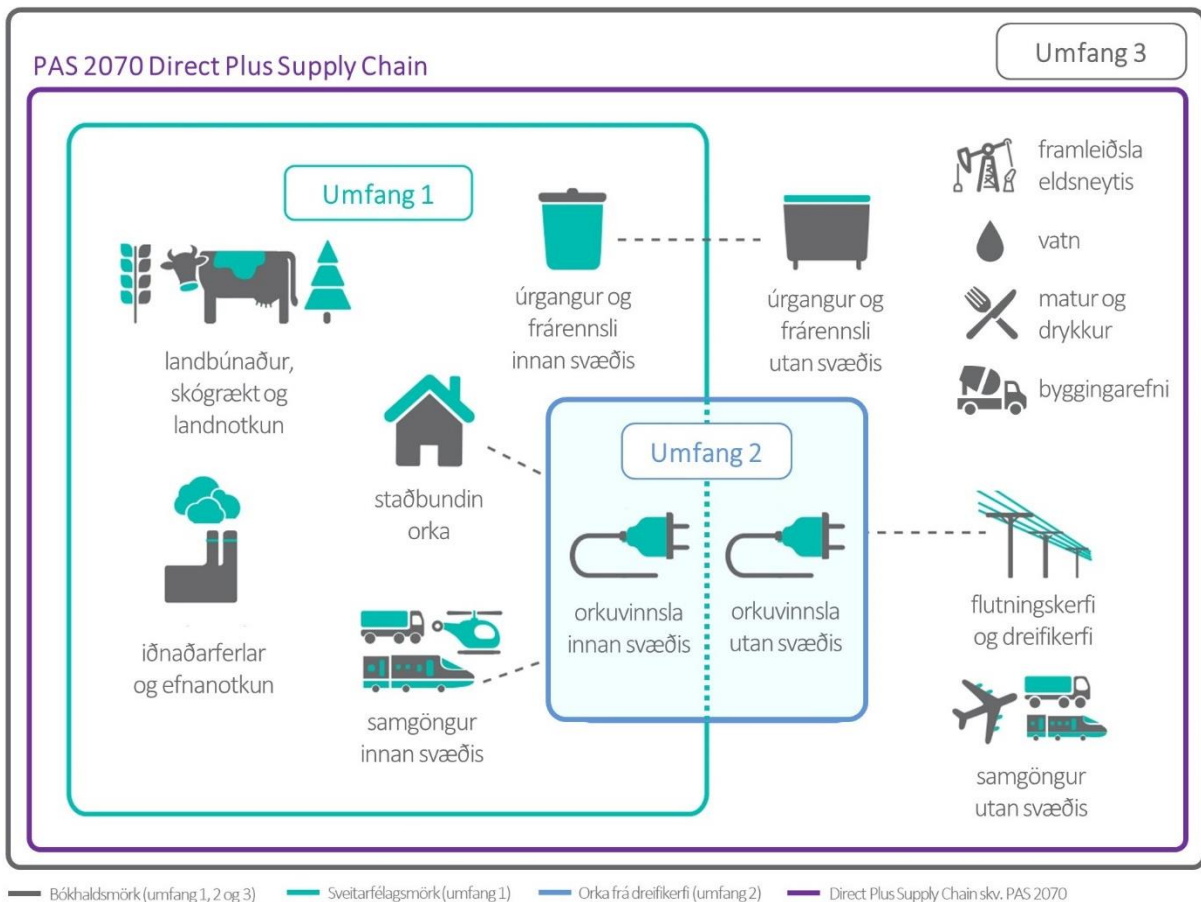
PAS 2070 Direct Plus Supply Chain

Umfang 3

Umfang 1

landbúnaður, skógrækt og landnotkun

úrgangur og frárennsli innan svæðis

úrgangur og frárennsli utan svæðis

framleiðsla eldsneytis

vatn

matur og drykkur

byggingarefni

staðbundin orka

Umfang 2

iðnaðarferlar og efnanotkun

orkuvinnsla innan svæðis

orkuvinnsla utan svæðis

flutningskerfi og dreifikerfi

samgöngur innan svæðis

samgöngur utan svæðis

Bókhaldsmörk (umfang 1, 2 og 3)   Sveitarfélagsmörk (umfang 1)   Orka frá dreifikerfi (umfang 2)   Direct Plus Supply Chain skv. PAS 2070